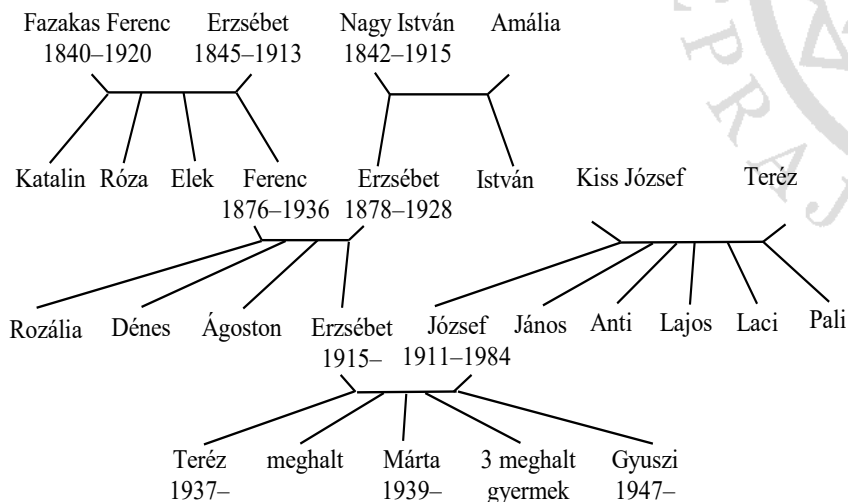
Fazakas Ferenc 1840–1920
Erzsébet 1845–1913
Nagy István 1842–1915
Amália

Katalin
Róza
Elek
Ferenc 1876–1936
Erzsébet 1878–1928
István
Kiss József
Teréz

Rozália
Dénes
Ágoston
Erzsébet 1915–
József 1911–1984
János
Anti
Lajos
Laci
Pali

Teréz 1937–
meghalt
Márta 1939–
3 meghalt gyermek
Gyuszi 1947–